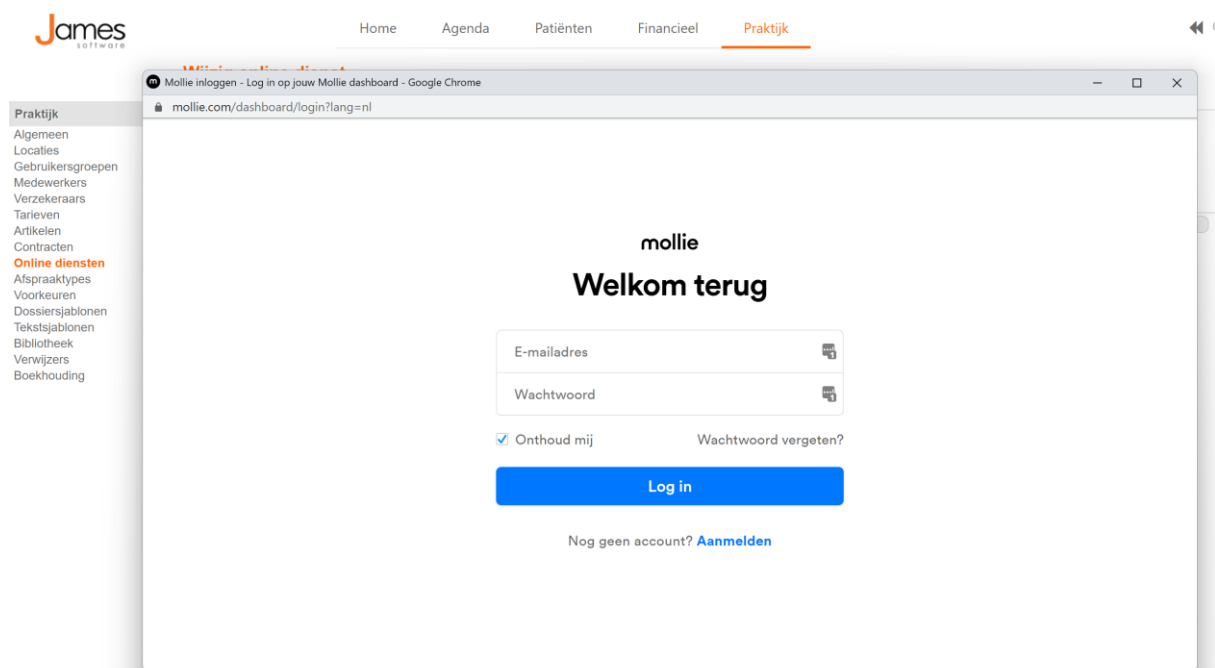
James
software

Home Agenda Patiënten Financieel Praktijk

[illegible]

Praktijk
Algemeen
Locaties
Gebruikersgroepen
Medewerkers
Verzekeraars
Tarieven
Artikelen
Contracten
Online diensten
Afspraaktypes
Voorkeuren
Dossiersjablonen
Tekstsjablonen
Bibliotheek
Verwijzers
Boekhouding

Mollie inloggen - Log in op jouw Mollie dashboard - Google Chrome

mollie.com/dashboard/login?lang=nl

mollie

Welkom terug

E-mailadres

Wachtwoord

Onthoud mij

Wachtwoord vergeten?

Log in

Nog geen account? Aanmelden